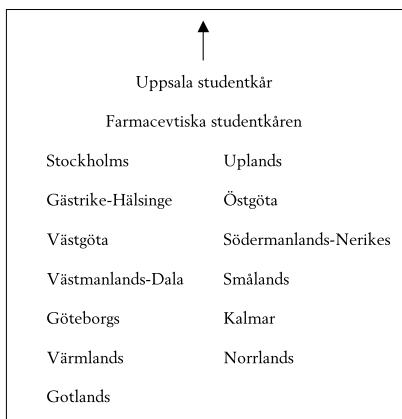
Uppsala studentkår

Farmacevtiska studentkåren

Stockholms

Gästrike-Hälsinge

Västgöta

Västmanlands-Dala

Göteborgs

Värmlands

Gotlands

Uplands

Östgöta

Södermanlands-Nerikes

Smålands

Kalmar

Norrlands